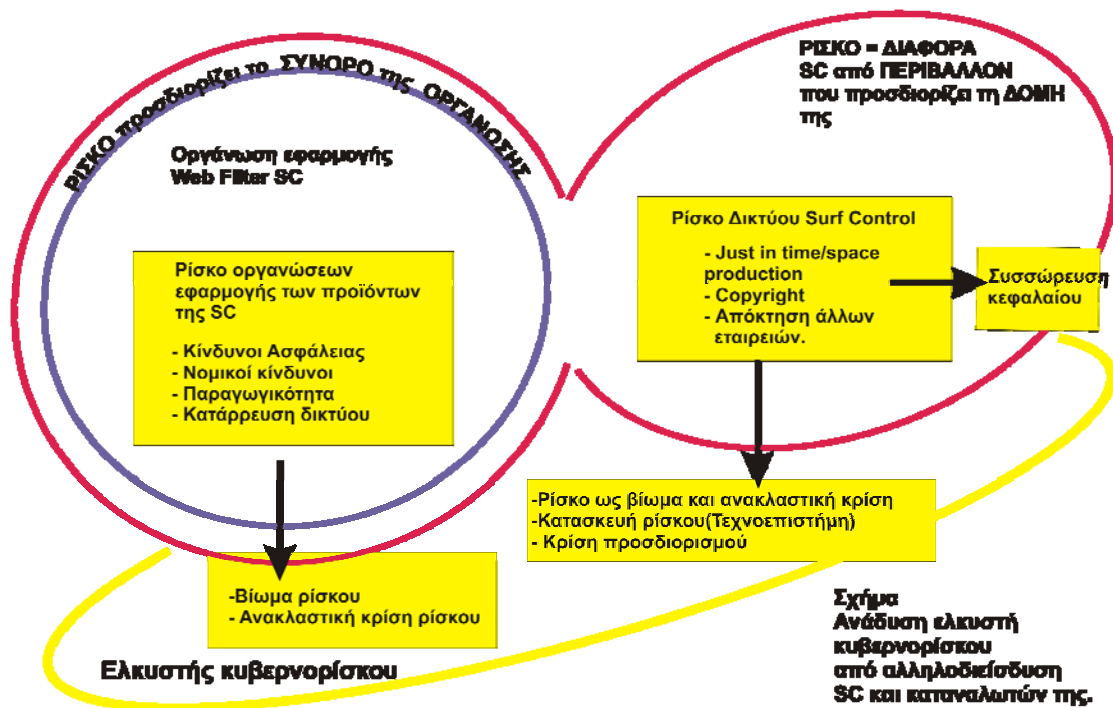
ΡΙΣΚΟ προσδιορίζει το ΣΥΝΟΡΟ της ΟΡΓΑΝΩΣΗΣ

ΡΙΣΚΟ = ΔΙΑΦΟΡΑ SC από ΠΕΡΙΒΑΛΛΟΝ που προσδιορίζει τη ΔΟΜΗ της

Οργάνωση εφαρμογής Web Filter SC

Ρίσκο οργανώσεων εφαρμογής των προϊόντων της SC

- Κίνδυνοι Ασφάλειας
- Νομικοί κίνδυνοι
- Παραγωγικότητα
- Κατάρρευση δικτύου

Ρίσκο Δικτύου Surf Control

- Just in time/space production
- Copyright
- Απόκτηση άλλων εταιρειών.

Συσσώρευση κεφαλαίου

-Ρίσκο ως βίωμα και ανακλαστική κρίση
-Κατασκευή ρίσκου(Τεχνοεπιστήμη)
- Κρίση προσδιορισμού

-Βίωμα ρίσκου
- Ανακλαστική κρίση ρίσκου

Ελκυστής κυβερνορίσκου

Σχήμα
Ανάδυση ελκυστή κυβερνορίσκου από αλληλοδιείσδυση SC και καταναλωτών της.